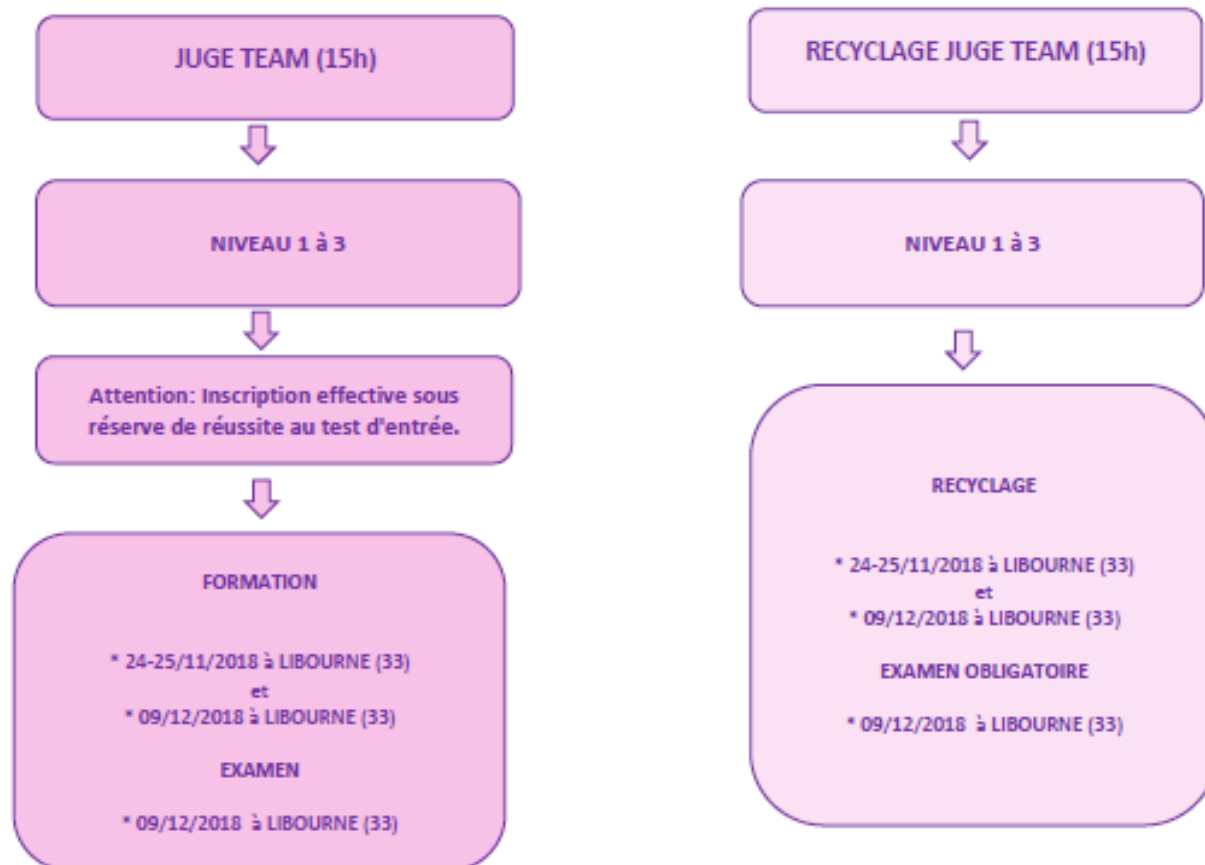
JUGE TEAM (15h)

NIVEAU 1 à 3

Attention: Inscription effective sous réserve de réussite au test d'entrée.

FORMATION

* 24-25/11/2018 à LIBOURNE (33)
et
* 09/12/2018 à LIBOURNE (33)

EXAMEN

* 09/12/2018 à LIBOURNE (33)

RECYCLAGE JUGE TEAM (15h)

NIVEAU 1 à 3

RECYCLAGE

* 24-25/11/2018 à LIBOURNE (33)
et
* 09/12/2018 à LIBOURNE (33)

EXAMEN OBLIGATOIRE

* 09/12/2018 à LIBOURNE (33)